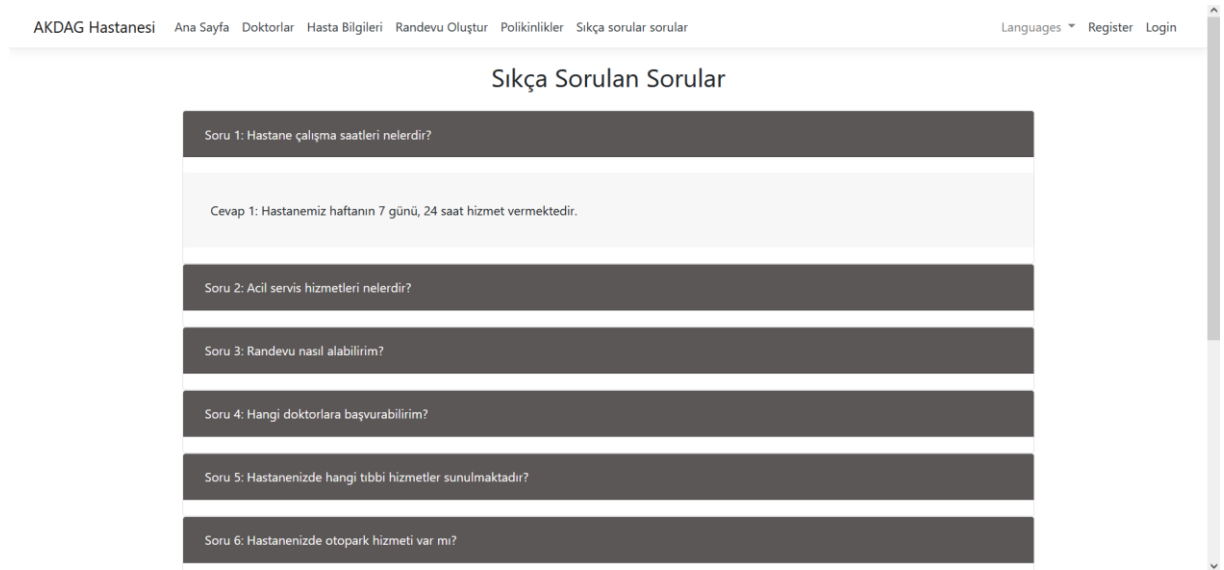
AKDAG Hastanesi Ana Sayfa Doktorlar Hasta Bilgileri Randevu Oluştur Polikinlikler Sıkça sorular sorular

Languages Register Login

Sıkça Sorulan Sorular

Soru 1: Hastane çalışma saatleri nelerdir?

Cevap 1: Hastanemiz haftanın 7 günü, 24 saat hizmet vermektedir.

Soru 2: Acil servis hizmetleri nelerdir?

Soru 3: Randevu nasıl alabilirim?

Soru 4: Hangi doktorlara başvurabilirim?

Soru 5: Hastanenizde hangi tıbbi hizmetler sunulmaktadır?

Soru 6: Hastanenizde otopark hizmeti var mı?